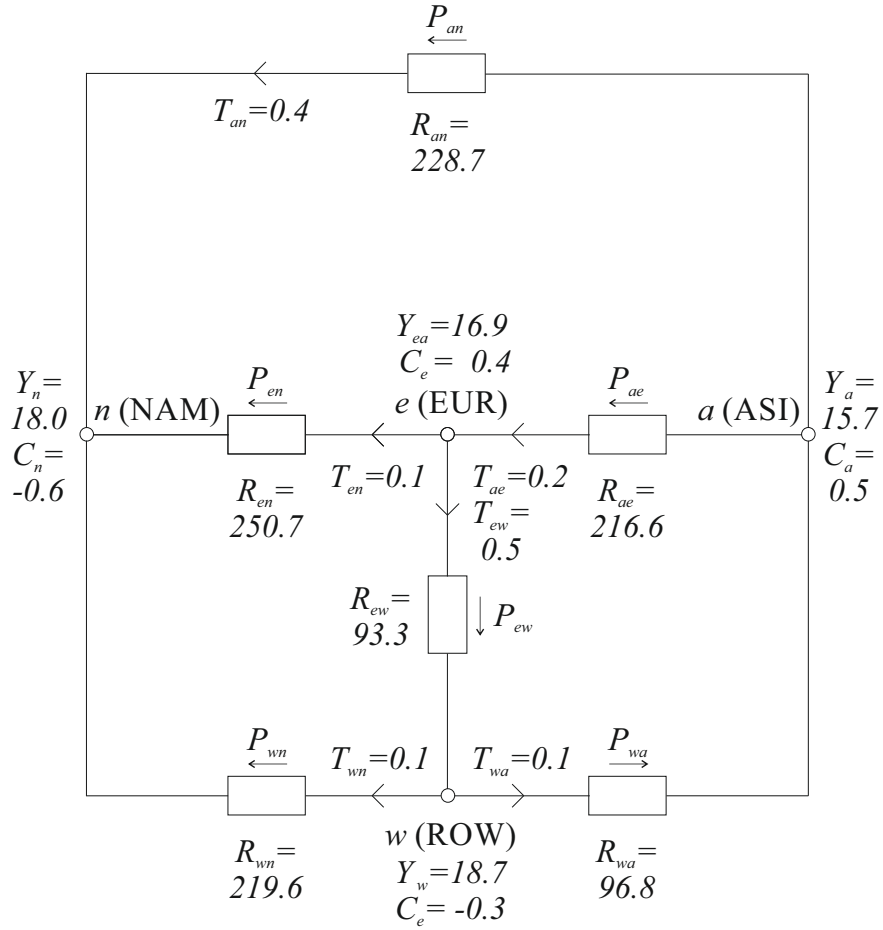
$P_{an}$

$T_{an}=0.4$

$R_{an}=$ $228.7$

$Y_{ea}=16.9$
$C_e= 0.4$

$Y_n=$ $18.0$
$C_n=$ $-0.6$

$n$ (NAM)

$P_{en}$

$e$ (EUR)

$P_{ae}$

$a$ (ASI)

$Y_a=$ $15.7$
$C_a=$ $0.5$

$R_{en}=$ $250.7$

$T_{en}=0.1$

$T_{ae}=0.2$

$T_{ew}=$ $0.5$

$R_{ae}=$ $216.6$

$R_{ew}=$ $93.3$

$P_{ew}$

$P_{wn}$

$T_{wn}=0.1$

$T_{wa}=0.1$

$P_{wa}$

$R_{wn}=$ $219.6$

$w$ (ROW)
$Y_w=18.7$
$C_e= -0.3$

$R_{wa}=$ $96.8$